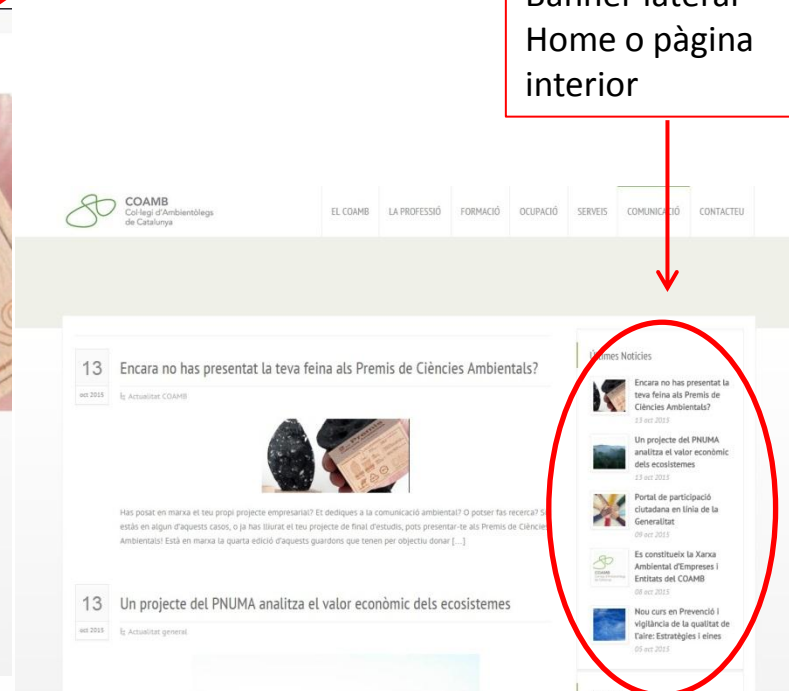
Banner lateral Home o pàgina interior

COAMB
Col·legi d'Ambientòlegs de Catalunya

EL COAMB LA PROFESSIÓ FORMACIÓ OCUPACIÓ SERVEIS COMUNICACIÓ CONTACTEU

13 oct 2015
Encara no has presentat la teva feina als Premis de Ciències Ambientals?
Actualitat COAMB

Has posat en marxa el teu propi projecte empresarial? Et dediques a la comunicació ambiental? O potser fas recerca? Si estàs en algun d'aquests casos, o ja has lliurat el teu projecte de final d'estudis, pots presentar-te als Premis de Ciències Ambientals! Està en marxa la quarta edició d'aquests guardons que tenen per objectiu donar [...]

13 oct 2015
Un projecte del PNUMA analitza el valor econòmic dels ecosistemes
Actualitat general

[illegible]imes Notícies

Encara no has presentat la teva feina als Premis de Ciències Ambientals?
13 oct 2015

Un projecte del PNUMA analitza el valor econòmic dels ecosistemes
13 oct 2015

Portal de participació ciutadana en línia de la Generalitat
09 oct 2015

Es constitueix la Xarxa Ambiental d'Empreses i Entitats del COAMB
08 oct 2015

Nou curs en Prevenció i vigilància de la qualitat de l'aire: Estratègies i eines
05 oct 2015